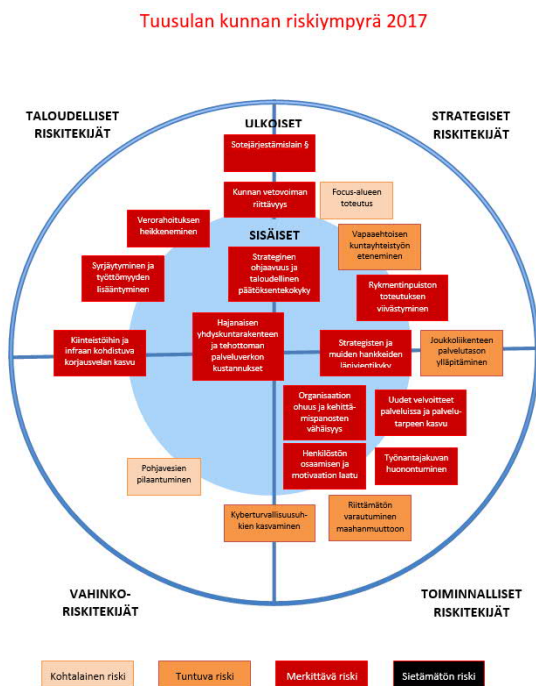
Tuusulan kunnan riskiympyrä 2017

TALOUDELLISET RISKITEKIJÄT

ULKOISET

STRATEGISET RISKITEKIJÄT

Sotejärjestämislain §

Kunnan vetovoiman riittävyys

Focus-alueen toteutus

Verorahoituksen heikkeneminen

SISÄISET

Vapaaehtoisen kuntayhteistyön eteneminen

Syrjäytyminen ja työttömyyden lisääntyminen

Strateginen ohjaavuus ja taloudellinen päätöksentekokyky

Rykmentinpuiston toteutuksen viivästyminen

Kiinteistöihin ja infraan kohdistuva korjausvelan kasvu

Hajanaisen yhdyskuntarakenteen ja tehottoman palveluverkon kustannukset

Strategisten ja muiden hankkeiden läpivientikyky

Joukkoliikenteen palvelutason ylläpitäminen

Organisaation ohuus ja kehittämispanosten vähäisyys

Uudet velvoitteet palveluissa ja palvelutarpeen kasvu

Henkilöstön osaamisen ja motivaation laatu

Työnantajakuvan huonontuminen

Pohjavesien pilaantuminen

Riittämätön varautuminen maahanmuuttoon

Kyberturvallisuusuhkien kasvaminen

VAHINKORISKITEKIJÄT

TOIMINNALLISET RISKITEKIJÄT

Kohtalainen riski

Tuntuva riski

Merkittävä riski

Sietämätön riski